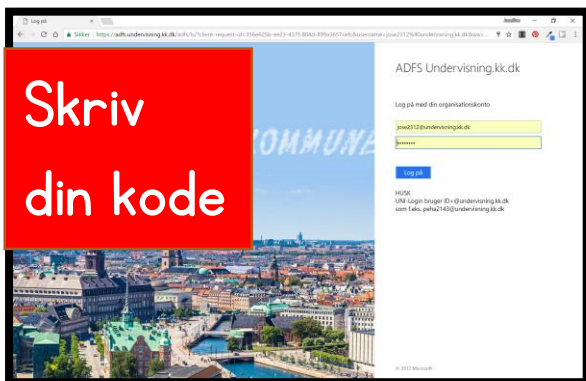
Log på

Annika

Sikker | https://adfs.undervisning.kk.dk/adfs/ls/?client-request-id=358e629c-ee23-437f-804d-8f8a3657afc&username=jow2312%40undervisning.kk.dk&wa=...

Skriv din kode

KOMMUNE

ADFS Undervisning.kk.dk

Log på med din organisationskonto

jow2312@undervisning.kk.dk

••••••••

Log på

HUSK
UNI-Login bruger ID+@undervisning.kk.dk
som f.eks. pwha2143@undervisning.kk.dk

© 2013 Microsoft